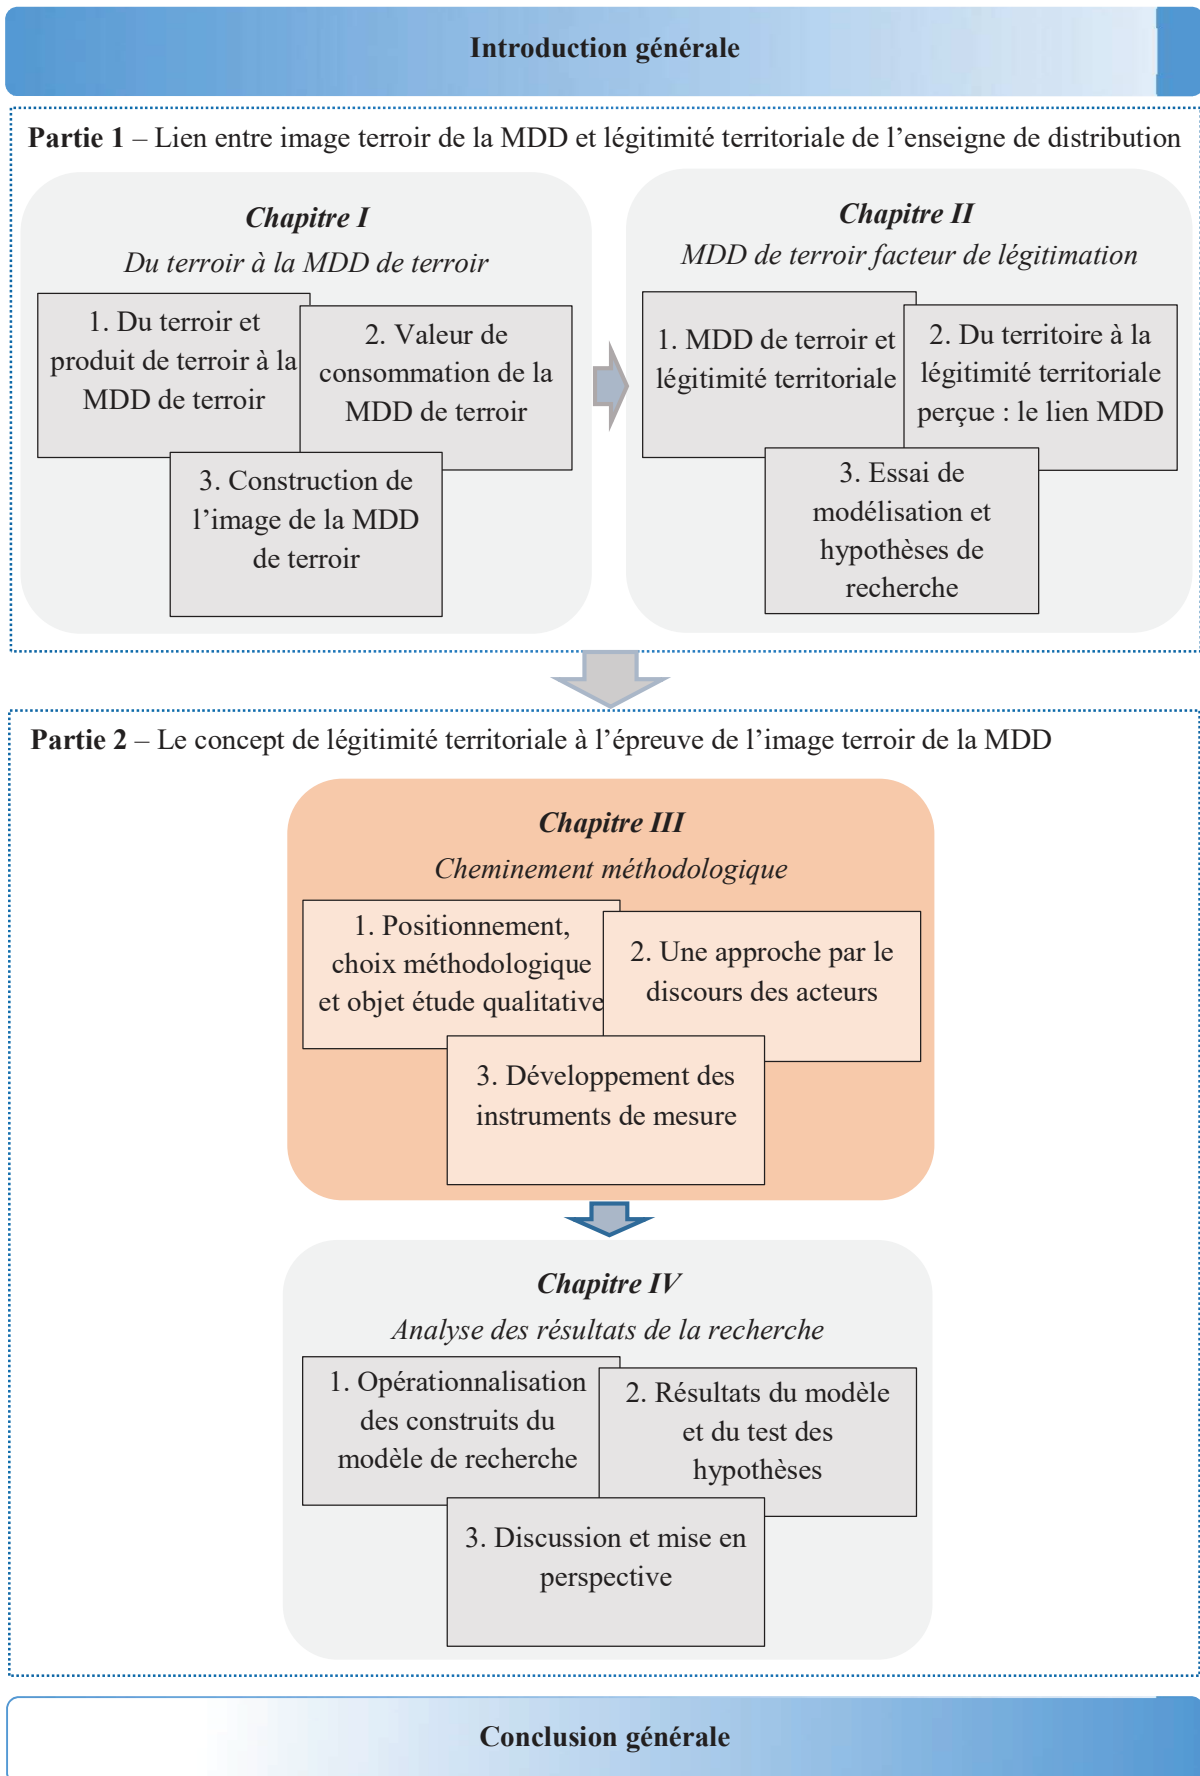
Introduction générale

**Partie 1** – Lien entre image terroir de la MDD et légitimité territoriale de l'enseigne de distribution

*Chapitre I*

*Du terroir à la MDD de terroir*

1. Du terroir et produit de terroir à la MDD de terroir

2. Valeur de consommation de la MDD de terroir

3. Construction de l'image de la MDD de terroir

*Chapitre II*

*MDD de terroir facteur de légitimation*

1. MDD de terroir et légitimité territoriale

2. Du territoire à la légitimité territoriale perçue : le lien MDD

3. Essai de modélisation et hypothèses de recherche

**Partie 2** – Le concept de légitimité territoriale à l'épreuve de l'image terroir de la MDD

*Chapitre III*

*Cheminement méthodologique*

1. Positionnement, choix méthodologique et objet étude qualitative

2. Une approche par le discours des acteurs

3. Développement des instruments de mesure

*Chapitre IV*

*Analyse des résultats de la recherche*

1. Opérationnalisation des construits du modèle de recherche

2. Résultats du modèle et du test des hypothèses

3. Discussion et mise en perspective

Conclusion générale